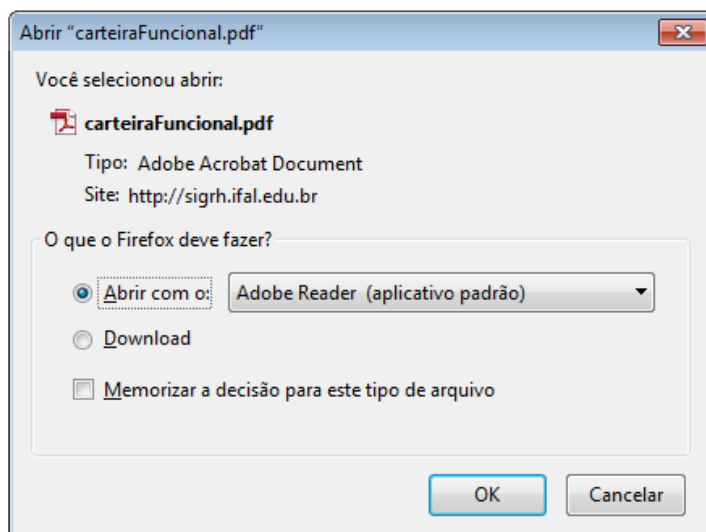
Abrir "carteiraFuncional.pdf"

Você selecionou abrir:

carteiraFuncional.pdf

Tipo: Adobe Acrobat Document

Site: http://sigrh.ifal.edu.br

O que o Firefox deve fazer?

Abrir com o: Adobe Reader (aplicativo padrão)

Download

Memorizar a decisão para este tipo de arquivo

OK

Cancelar